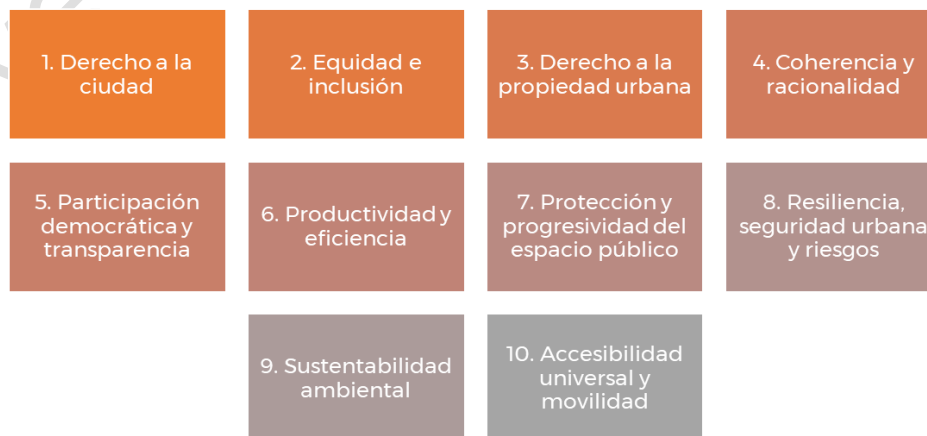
1. Derecho a la ciudad

2. Equidad e inclusión

3. Derecho a la propiedad urbana

4. Coherencia y racionalidad

5. Participación democrática y transparencia

6. Productividad y eficiencia

7. Protección y progresividad del espacio público

8. Resiliencia, seguridad urbana y riesgos

9. Sustentabilidad ambiental

10. Accesibilidad universal y movilidad